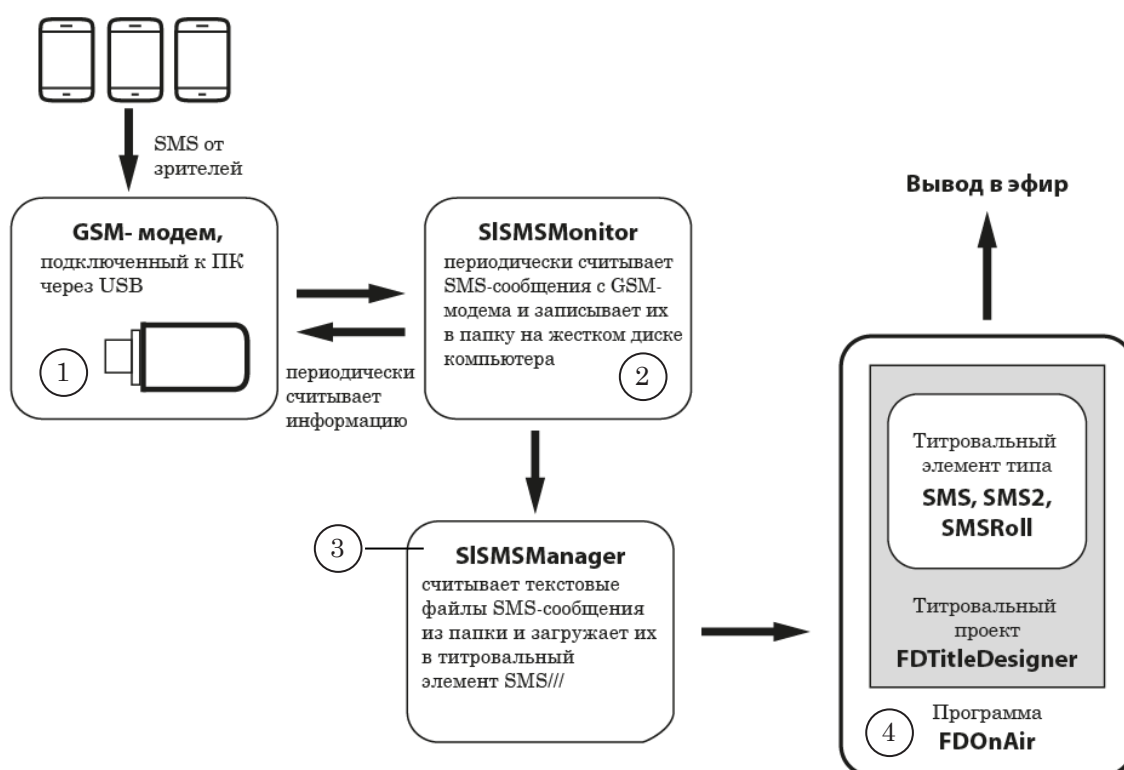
SMS от зрителей

GSM- модем,
подключенный к ПК через USB

1

периодически считывает информацию

SlSMSMonitor
периодически считывает SMS-сообщения с GSM-модема и записывает их в папку на жестком диске компьютера

2

3

SlSMSManager
считывает текстовые файлы SMS-сообщения из папки и загружает их в титровальный элемент SMS///

Вывод в эфир

Титровальный элемент типа
SMS, SMS2, SMSRoll

Титровальный проект
FDTitleDesigner

4

Программа
FDOnAir